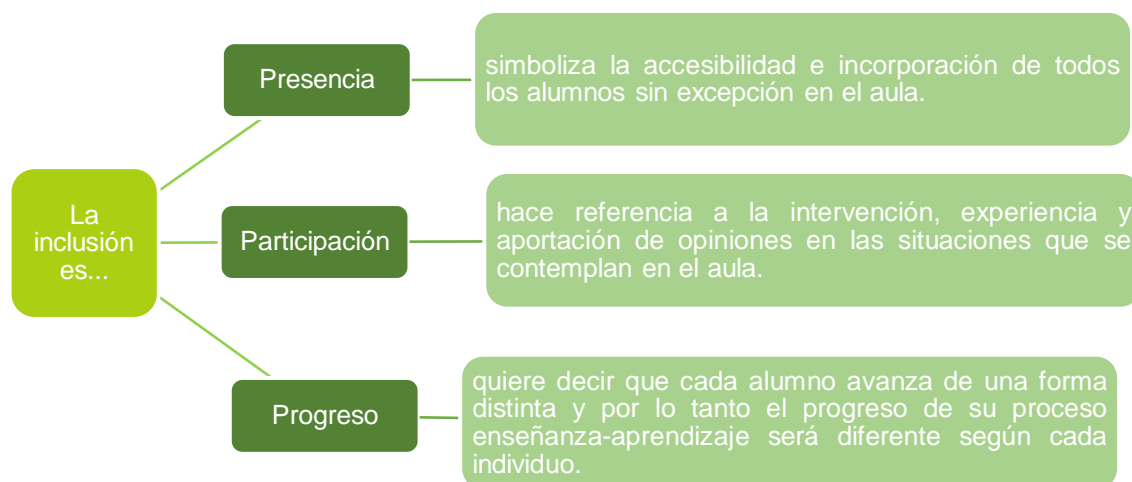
La inclusión es...

Presencia

simboliza la accesibilidad e incorporación de todos los alumnos sin excepción en el aula.

Participación

hace referencia a la intervención, experiencia y aportación de opiniones en las situaciones que se contemplan en el aula.

Progreso

quiere decir que cada alumno avanza de una forma distinta y por lo tanto el progreso de su proceso enseñanza-aprendizaje será diferente según cada individuo.